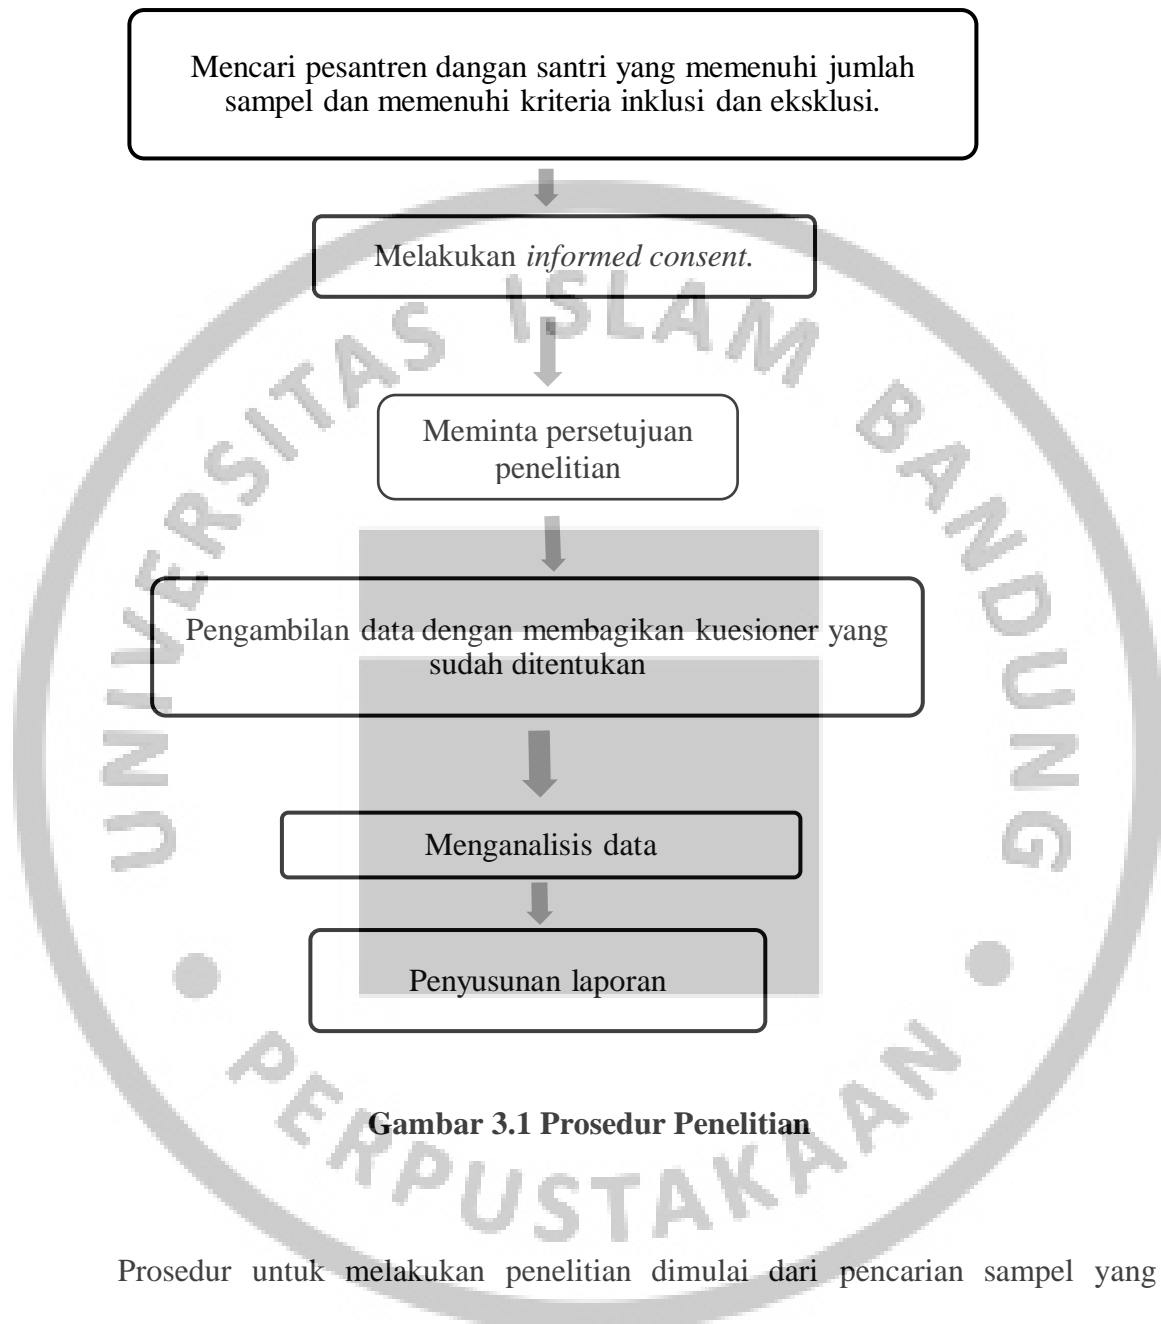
Mencari pesantren dangan santri yang memenuhi jumlah sampel dan memenuhi kriteria inklusi dan eksklusi.

Melakukan *informed consent.*

Meminta persetujuan penelitian

Pengambilan data dengan membagikan kuesioner yang sudah ditentukan

Menganalisis data

Penyusunan laporan

**Gambar 3.1 Prosedur Penelitian**

UNIVERSITAS ISLAM BANDUNG PERPUSTAKAAN

Prosedur untuk melakukan penelitian dimulai dari pencarian sampel yang